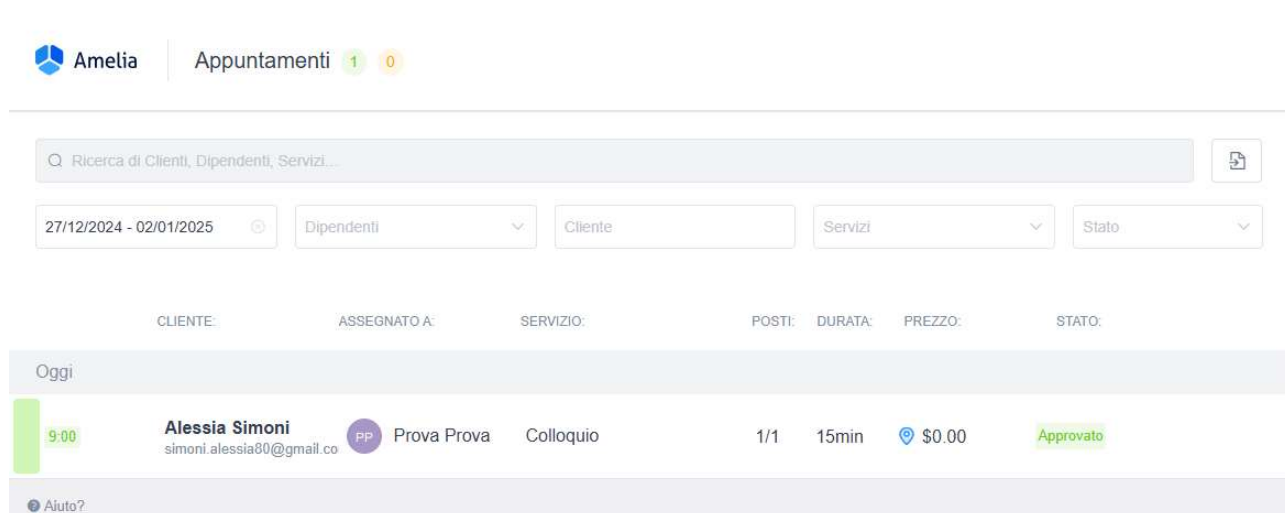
Amelia Appuntamenti 1 0

Ricerca di Clienti, Dipendenti, Servizi...

27/12/2024 - 02/01/2025 | Dipendenti | Cliente | Servizi | Stato

| | CLIENTE: | ASSEGNATO A: | SERVIZIO: | POSTI: | DURATA: | PREZZO: | STATO: |
|---|---|---|---|---|---|---|---|
| Oggi | | | | | | | |
| 9:00 | Alessia Simoni simoni.alessia80@gmail.co | PP Prova Prova | Colloquio | 1/1 | 15min | $0.00 | Approvato |

Aiuto?